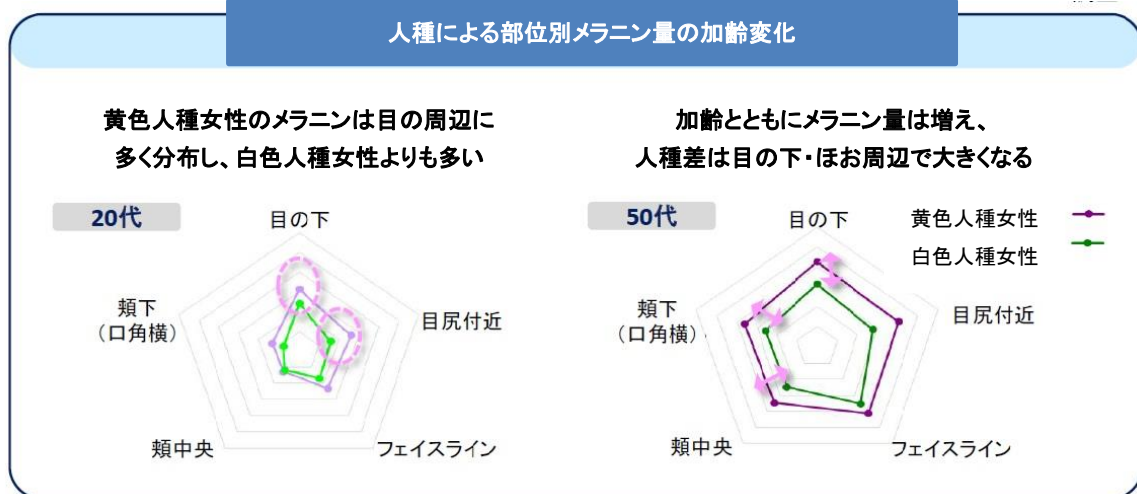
人種による部位別メラニン量の加齢変化

黄色人種女性のメラニンは目の周辺に多く分布し、白色人種女性よりも多い

20代

目の下

目尻付近

フェイスライン

頬中央

頬下
（口角横）

加齢とともにメラニン量は増え、人種差は目の下・ほお周辺で大きくなる

50代

目の下

黄色人種女性

白色人種女性

目尻付近

フェイスライン

頬中央

頬下
（口角横）